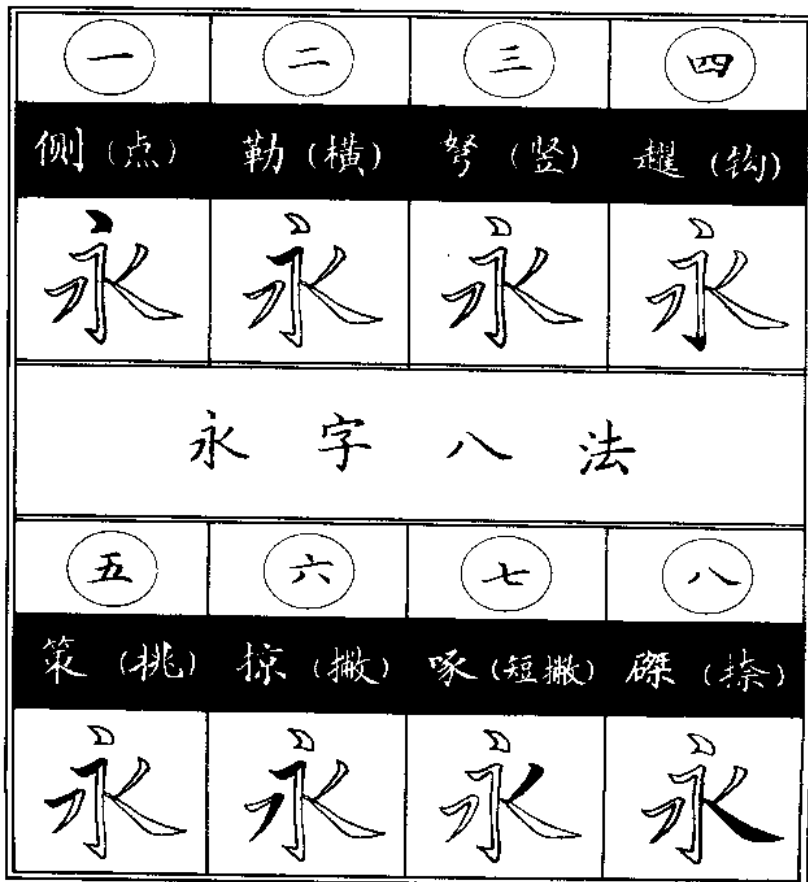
| 一 | 二 | 三 | 四 |
|---|---|---|---|
| 侧（点） | 勒（横） | 努（竖） | 趯（钩） |
| 永 | 永 | 永 | 永 |

永 字 八 法

| 五 | 六 | 七 | 八 |
|---|---|---|---|
| 策（挑） | 掠（撇） | 啄（短撇） | 磔（捺） |
| 永 | 永 | 永 | 永 |